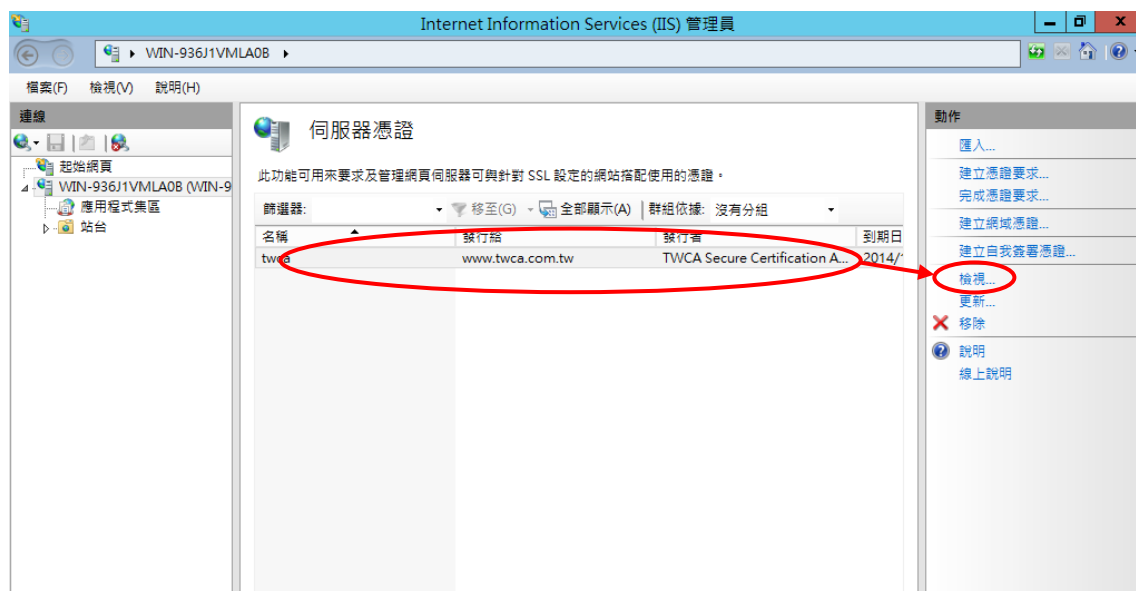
Internet Information Services (IIS) 管理員

WIN-936J1VMLA0B ▸

檔案(F) 檢視(V) 說明(H)

連線

起始網頁
WIN-936J1VMLA0B (WIN-9
應用程式集區
站台

伺服器憑證

此功能可用來要求及管理網頁伺服器可與針對 SSL 設定的網站搭配使用的憑證。

篩選器: 移至(G) 全部顯示(A) 群組依據: 沒有分組

| 名稱 | 發行給 | 發行者 | 到期日 |
|---|---|---|---|
| twca | www.twca.com.tw | TWCA Secure Certification A... | 2014/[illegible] |

動作

匯入...
建立憑證要求...
完成憑證要求...
建立網域憑證...
建立自我簽署憑證...
檢視...
更新...
移除
說明
線上說明